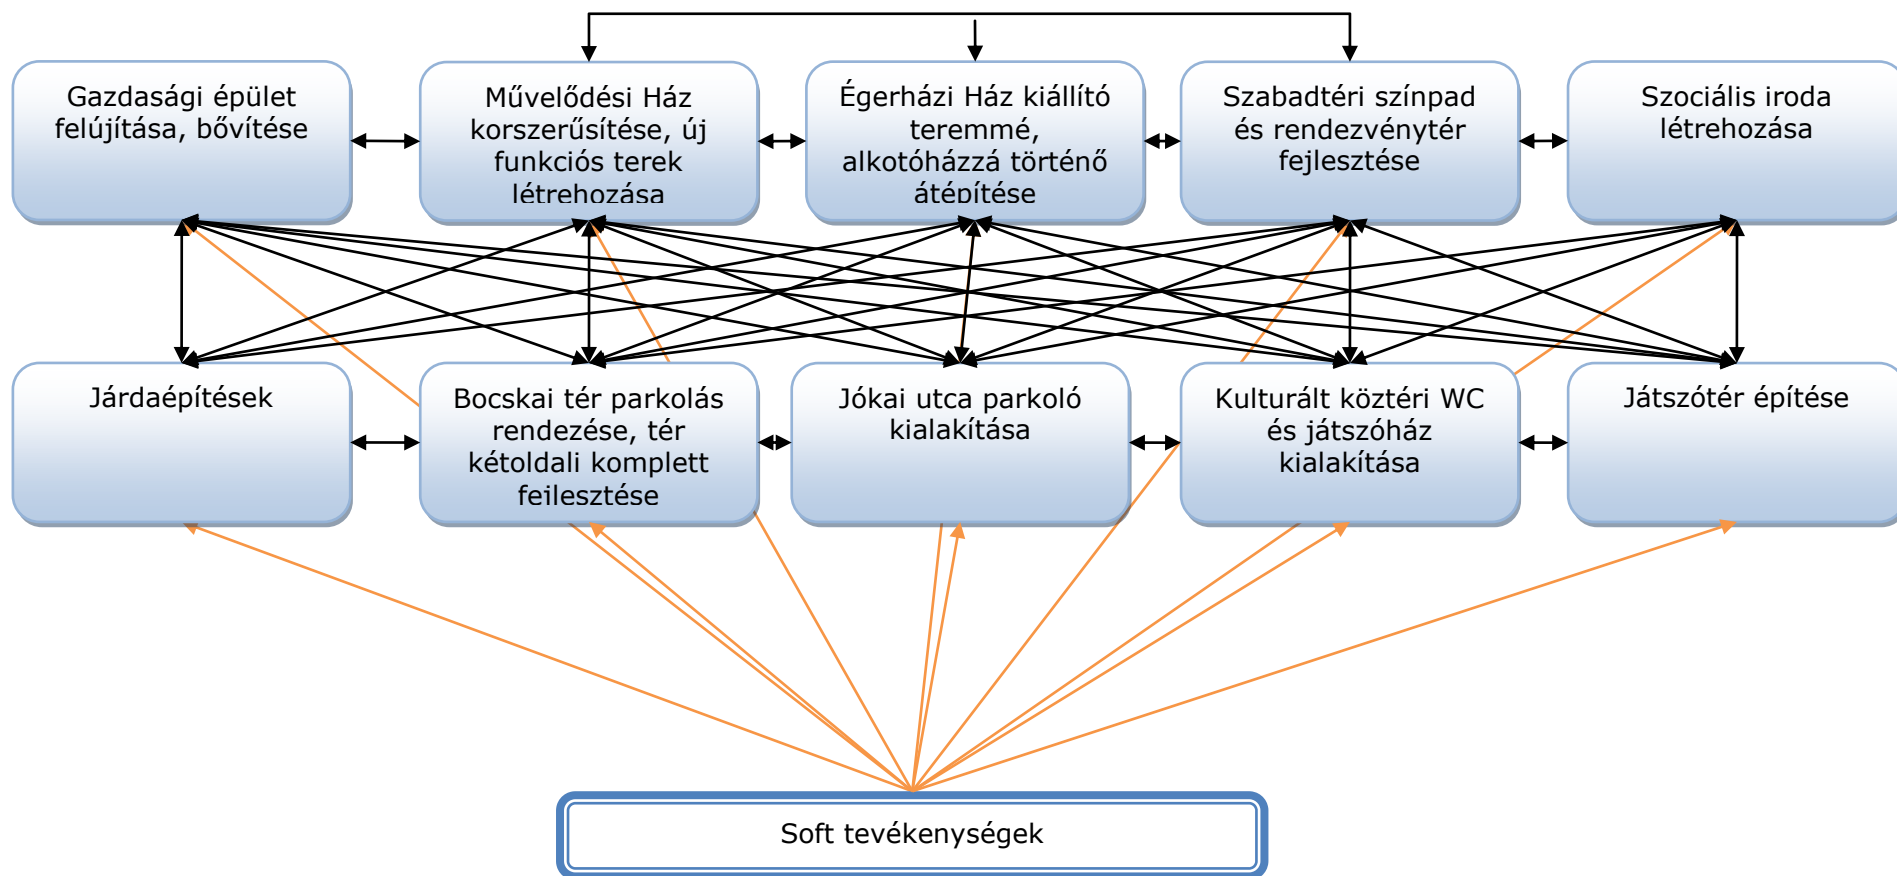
Gazdasági épület felújítása, bővítése

Művelődési Ház korszerűsítése, új funkciós terek létrehozása

Égerházi Ház kiállító teremmé, alkotóházzá történő átépítése

Szabadtéri színpad és rendezvénytér fejlesztése

Szociális iroda létrehozása

Járdaépítések

Bocskai tér parkolás rendezése, tér kétoldali komplett fejlesztése

Jókai utca parkoló kialakítása

Kulturált köztéri WC és játszóház kialakítása

Játszótér építése

Soft tevékenységek